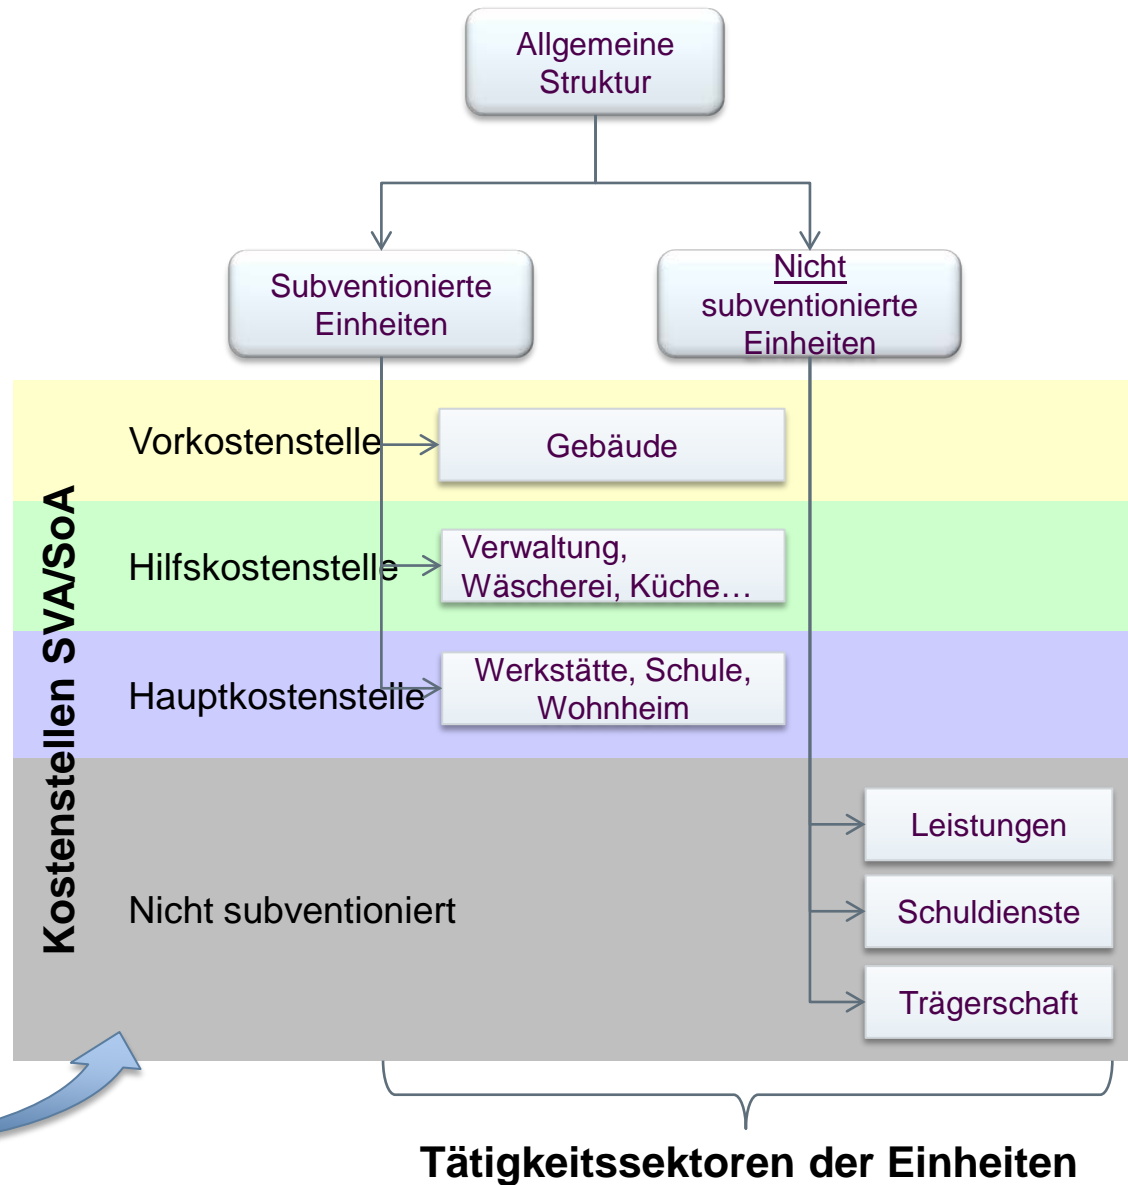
Allgemeine Struktur

Subventionierte Einheiten

Nicht subventionierte Einheiten

Kostenstellen SVA/SoA

Vorkostenstelle

Gebäude

Hilfskostenstelle

Verwaltung, Wäscherei, Küche…

Hauptkostenstelle

Werkstätte, Schule, Wohnheim

Nicht subventioniert

Leistungen

Schuldienste

Trägerschaft

Tätigkeitssektoren der Einheiten